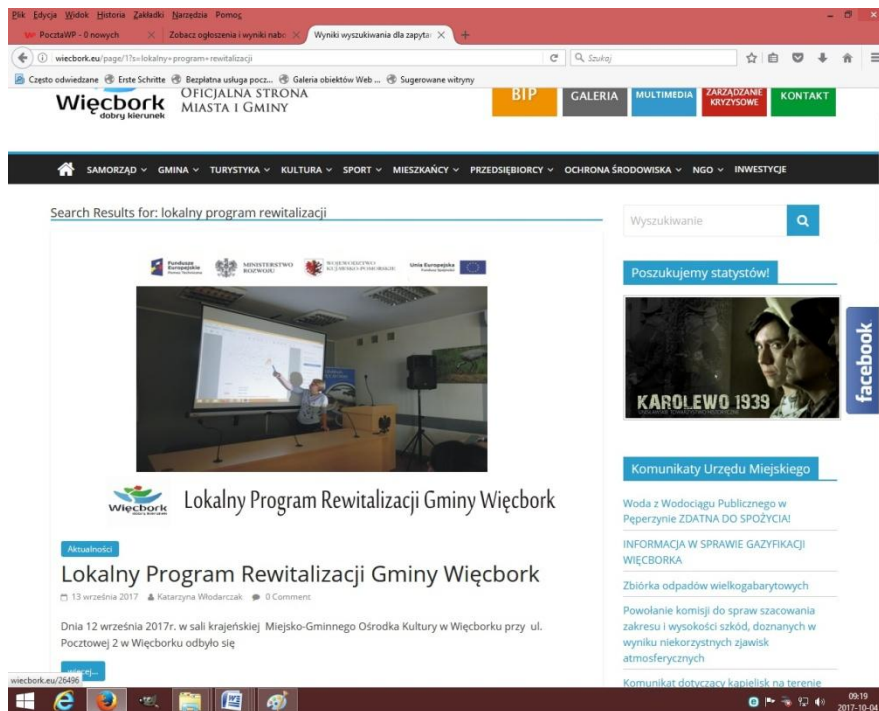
Plik Edycja Widok Historia Zakładki Narzędzia Pomoc

PocztaWP - 0 nowych | Zobacz ogłoszenia i wyniki nabo | Wyniki wyszukiwania dla zapyta

wiecbork.eu/page/1?s=lokalny+program+rewitalizacji

Szukaj

Często odwiedzane | Erste Schritte | Bezpłatna usługa pocz... | Galeria obiektów Web ... | Sugerowane witryny

Więcbork dobry kierunek

OFICJALNA STRONA MIASTA I GMINY

BIP | GALERIA | MULTIMEDIA | ZARZĄDZANIE KRYZYSOWE | KONTAKT

SAMORZĄD | GMINA | TURYSTYKA | KULTURA | SPORT | MIESZKAŃCY | PRZEDSIĘBIORCY | OCHRONA ŚRODOWISKA | NGO | INWESTYCJE

Search Results for: lokalny program rewitalizacji

Fundusze Europejskie | MINISTERSTWO ROZWOJU | WOJEWÓDZTWO KUJAWSKO-POMORSKIE | Unia Europejska

Więcbork

Lokalny Program Rewitalizacji Gminy Więcbork

Aktualności

Lokalny Program Rewitalizacji Gminy Więcbork

13 września 2017 | Katarzyna Włodarczak | 0 Comment

Dnia 12 września 2017r. w sali krajeńskiej Miejsko-Gminnego Ośrodka Kultury w Więcborku przy ul. Pocztowej 2 w Więcborku odbyło się

więcej...

Wyszukiwanie

Poszukujemy statystów!

KAROLEWO 1939

facebook

Komunikaty Urzędu Miejskiego

Woda z Wodociągu Publicznego w Peperzynie ZDATNA DO SPOŻYCIA!

INFORMACJA W SPRAWIE GAZYFIKACJI WIĘCBORKA

Zbiórka odpadów wielkogabarytowych

Powołanie komisji do spraw szacowania zakresu i wysokości szkód, doznanych w wyniku niekorzystnych zjawisk atmosferycznych

Komunikat dotyczący kąpielisk na terenie

wiecbork.eu/26496

09:19
2017-10-04